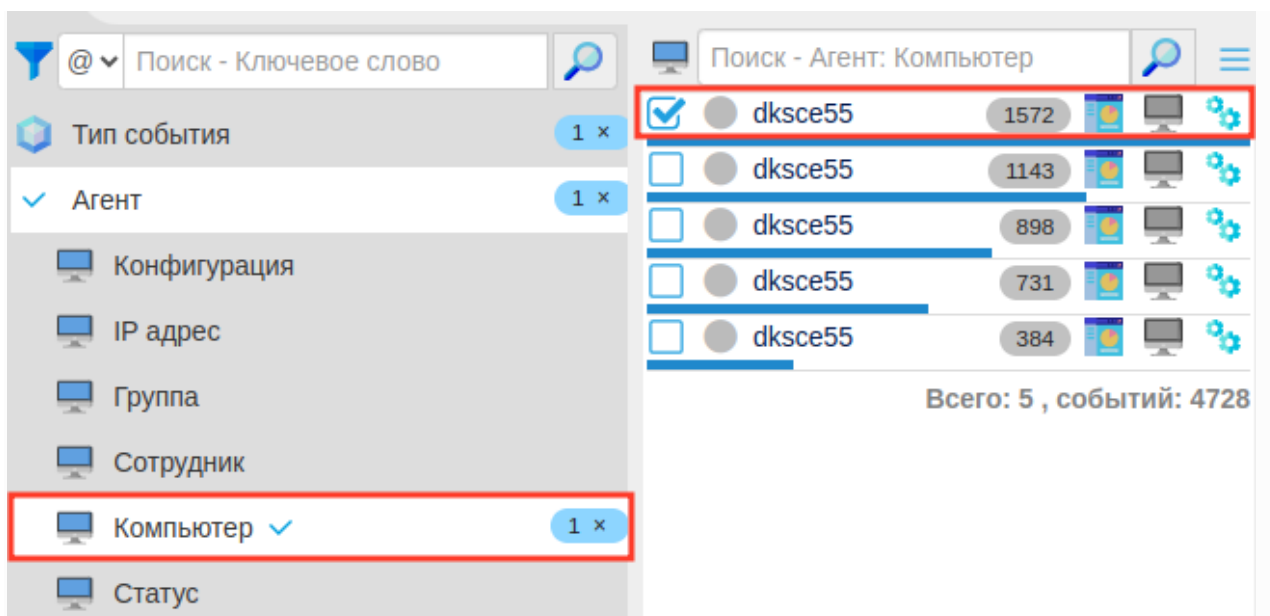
@ Поиск - Ключевое слово

Тип события 1 ×

Агент 1 ×

Конфигурация

IP адрес

Группа

Сотрудник

Компьютер 1 ×

Статус

Поиск - Агент: Компьютер

dksce55 1572

dksce55 1143

dksce55 898

dksce55 731

dksce55 384

Всего: 5 , событий: 4728